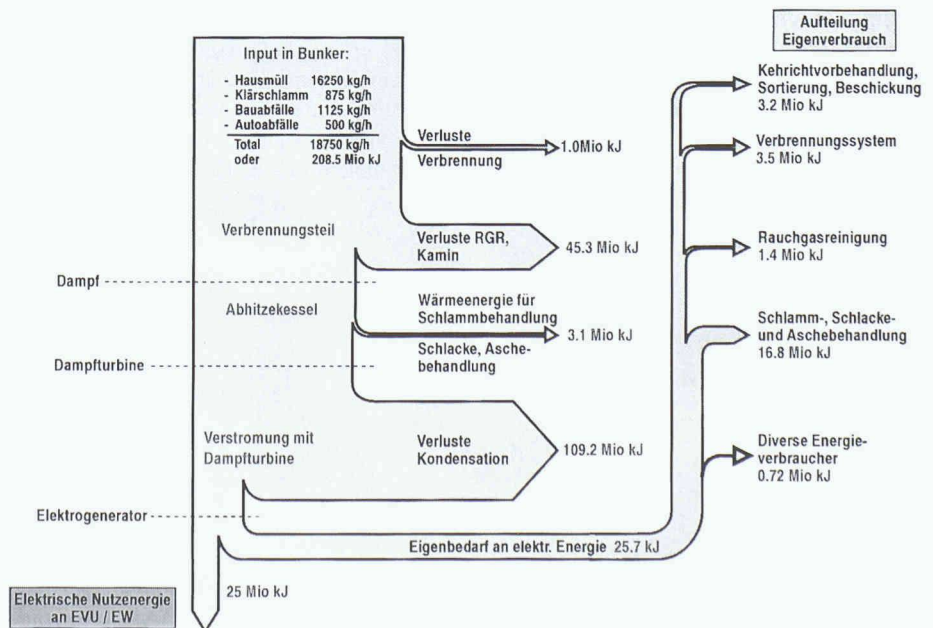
Aufteilung Eigenverbrauch

Input in Bunker:

| | |
|---|---|
| - Hausmüll | 16250 kg/h |
| - Klärschlamm | 875 kg/h |
| - Bauabfälle | 1125 kg/h |
| - Autoabfälle | 500 kg/h |
| Total | 18750 kg/h |
| oder | 208.5 Mio kJ |

Verluste Verbrennung

1.0Mio kJ

Kehrichtvorbehandlung, Sortierung, Beschickung
3.2 Mio kJ

Verbrennungssystem
3.5 Mio kJ

Verbrennungsteil

Verluste RGR, Kamin

45.3 Mio kJ

Rauchgasreinigung
1.4 Mio kJ

Dampf

Abhitzekessel

Wärmeenergie für Schlammbehandlung

3.1 Mio kJ

Schlacke, Aschebehandlung

Schlamm-, Schlacke- und Aschebehandlung
16.8 Mio kJ

Dampfturbine

Verstromung mit Dampfturbine

Verluste Kondensation

109.2 Mio kJ

Diverse Energieverbraucher
0.72 Mio kJ

Elektrogenerator

Eigenbedarf an elektr. Energie 25.7 kJ

25 Mio kJ

Elektrische Nutzenergie an EVU / EW